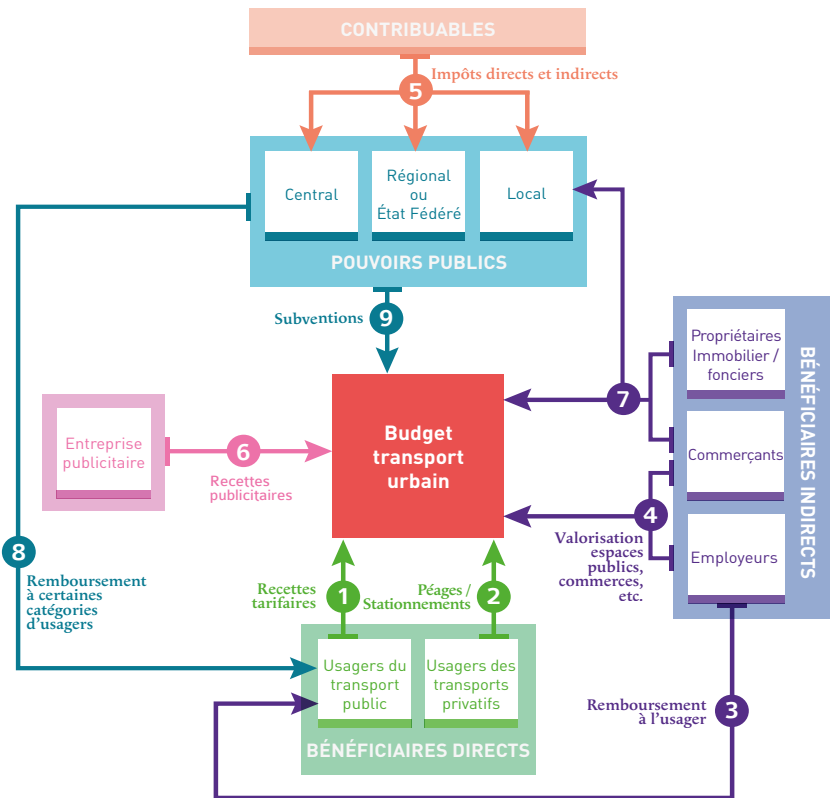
CONTRIBUABLES

5 Impôts directs et indirects

Central

Régional ou État Fédéré

Local

POUVOIRS PUBLICS

Subventions 9

Propriétaires Immobilier / fonciers

Commerçants

Employeurs

BÉNÉFICIAIRES INDIRECTS

7

Entreprise publicitaire

6 Recettes publicitaires

Budget transport urbain

4 Valorisation espaces publics, commerces, etc.

8 Remboursement à certaines catégories d'usagers

Recettes tarifaires 1

Péages / Stationnements 2

Usagers du transport public

Usagers des transports privatifs

BÉNÉFICIAIRES DIRECTS

Remboursement à l'usager 3